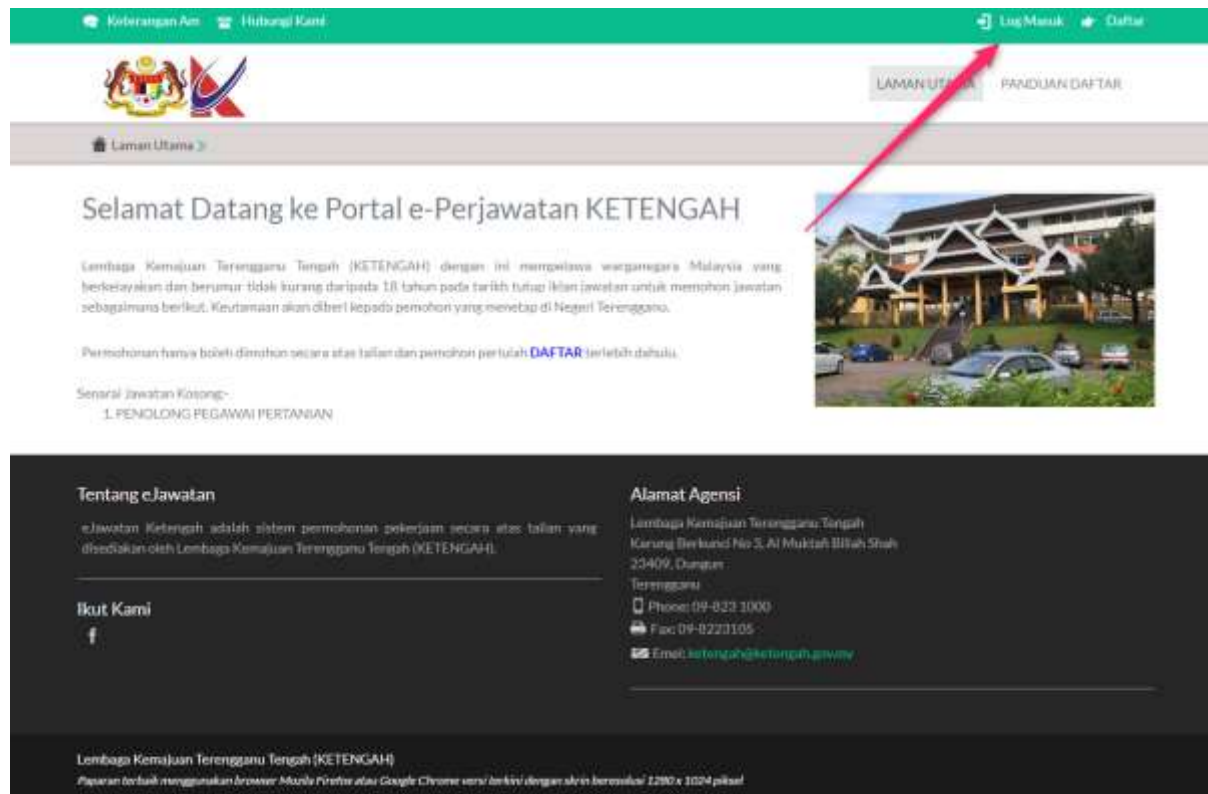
Keterangan Am Hubungi Kami

Log Masuk Daftar

LAMAN UT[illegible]A PANDUAN DAFTAR

Laman Utama >

Selamat Datang ke Portal e-Perjawatan KETENGAH

Lembaga Kemajuan Terengganu Tengah (KETENGAH) dengan ini mempelawa warganegara Malaysia yang berkelayakan dan berumur tidak kurang daripada 18 tahun pada tarikh tutup iklan jawatan untuk memohon jawatan sebagaimana berikut. Keutamaan akan diberi kepada pemohon yang menetap di Negeri Terengganu.

Permohonan hanya boleh dimohon secara atas talian dan pemohon perlulah DAFTAR terlebih dahulu.

Senarai Jawatan Kosong:-
1. PENOLONG PEGAWAI PERTANIAN

Tentang eJawatan

eJawatan Ketengah adalah sistem permohonan pekerjaan secara atas talian yang disediakan oleh Lembaga Kemajuan Terengganu Tengah (KETENGAH).

Ikut Kami

f

Alamat Agensi

Lembaga Kemajuan Terengganu Tengah
Karung Berkunci No 3, Al Muktafi Billah Shah
23409, Dungun
Terengganu
Phone: 09-823 1000
Fax: 09-8223105
Emel: ketengah@ketengah.gov.my

Lembaga Kemajuan Terengganu Tengah (KETENGAH)
Paparan terbaik menggunakan browser Mozila Firefox atau Google Chrome versi terkini dengan skrin beresolusi 1280 x 1024 piksel